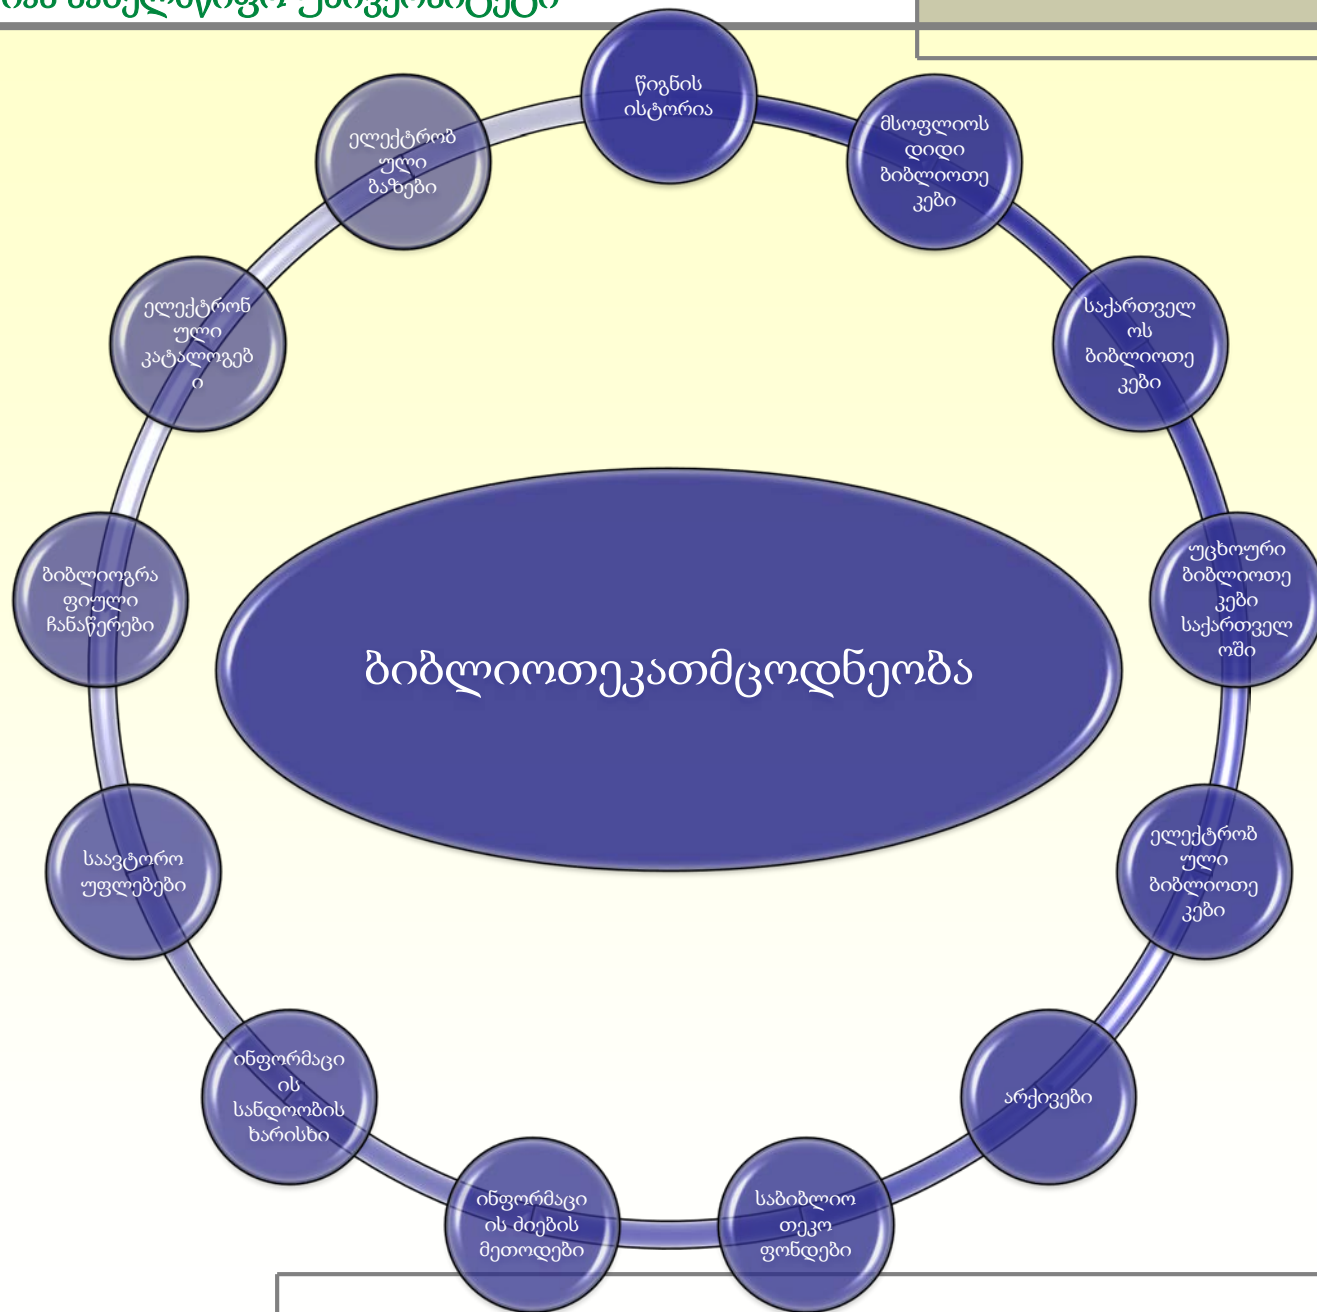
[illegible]

ბიბლიოთეკათმცოდნეობა

წიგნის ისტორია

მსოფლიოს დიდი ბიბლიოთეკები

საქართველოს ბიბლიოთეკები

უცხოური ბიბლიოთეკები საქართველოში

ელექტრონული ბიბლიოთეკები

არქივები

საბიბლიოთეკო ფონდები

ინფორმაციის ძიების მეთოდები

ინფორმაციის სანდოობის ხარისხი

საავტორო უფლებები

ბიბლიოგრაფიული ჩანაწერები

ელექტრონული კატალოგები

ელექტრონული ბაზები